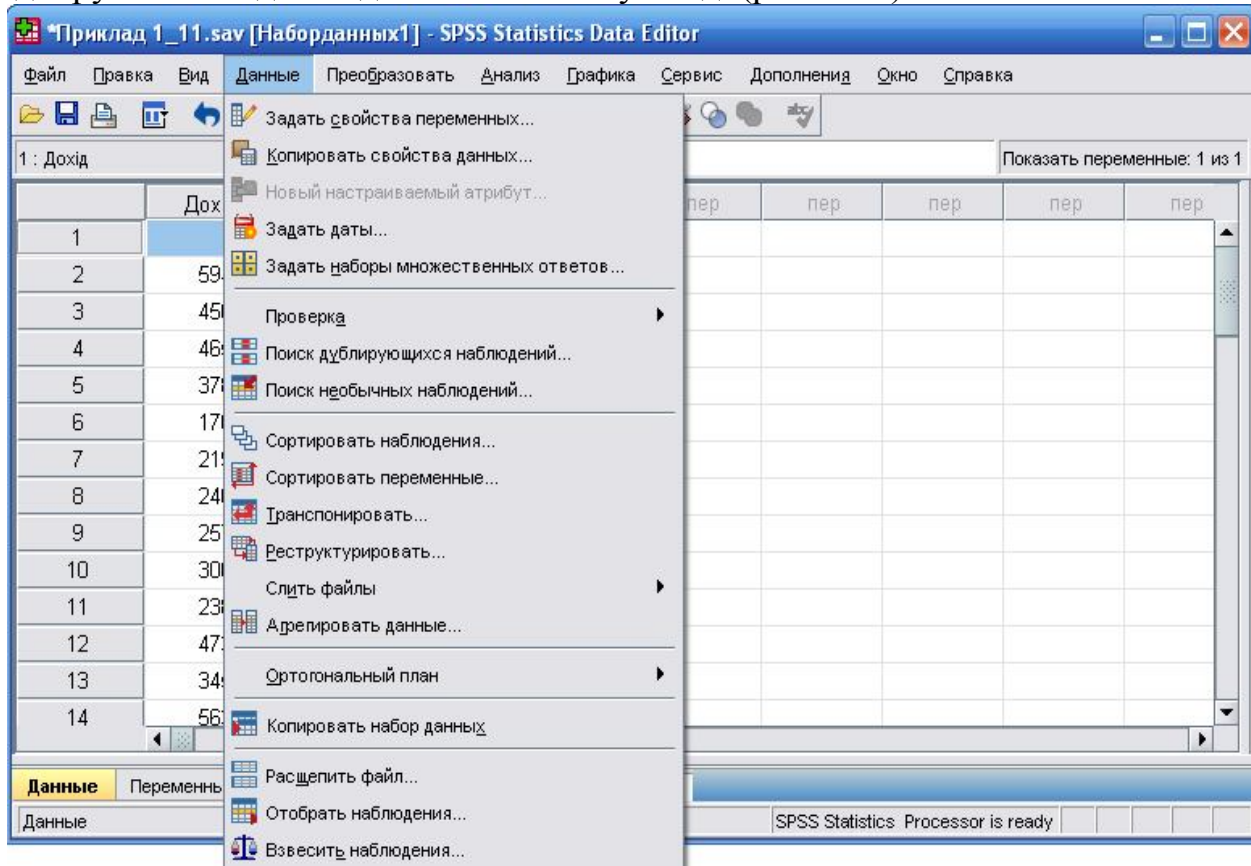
*Приклад 1_11.sav [Наборданных1] - SPSS Statistics Data Editor

Файл Правка Вид Данные Преобразовать Анализ Графика Сервис Дополнения Окно Справка

1 : Дохід

Показать переменные: 1 из 1

| | Дох | пер | пер | пер | пер | пер |
|---|---|---|---|---|---|---|
| 1 | | | | | | |
| 2 | 59 | | | | | |
| 3 | 45 | | | | | |
| 4 | 46 | | | | | |
| 5 | 37 | | | | | |
| 6 | 17 | | | | | |
| 7 | 21 | | | | | |
| 8 | 24 | | | | | |
| 9 | 25 | | | | | |
| 10 | 30 | | | | | |
| 11 | 23 | | | | | |
| 12 | 47 | | | | | |
| 13 | 34 | | | | | |
| 14 | 56 | | | | | |

Задать свойства переменных...
Копировать свойства данных...
Новый настраиваемый атрибут...
Задать даты...
Задать наборы множественных ответов...
Проверка
Поиск дублирующихся наблюдений...
Поиск необычных наблюдений...
Сортировать наблюдения...
Сортировать переменные...
Транспонировать...
Реструктурировать...
Слить файлы
Агрегировать данные...
Ортогональный план
Копировать набор данных
Расщепить файл...
Отобрать наблюдения...
Взвесить наблюдения...

Данные Переменны

Данные

SPSS Statistics Processor is ready